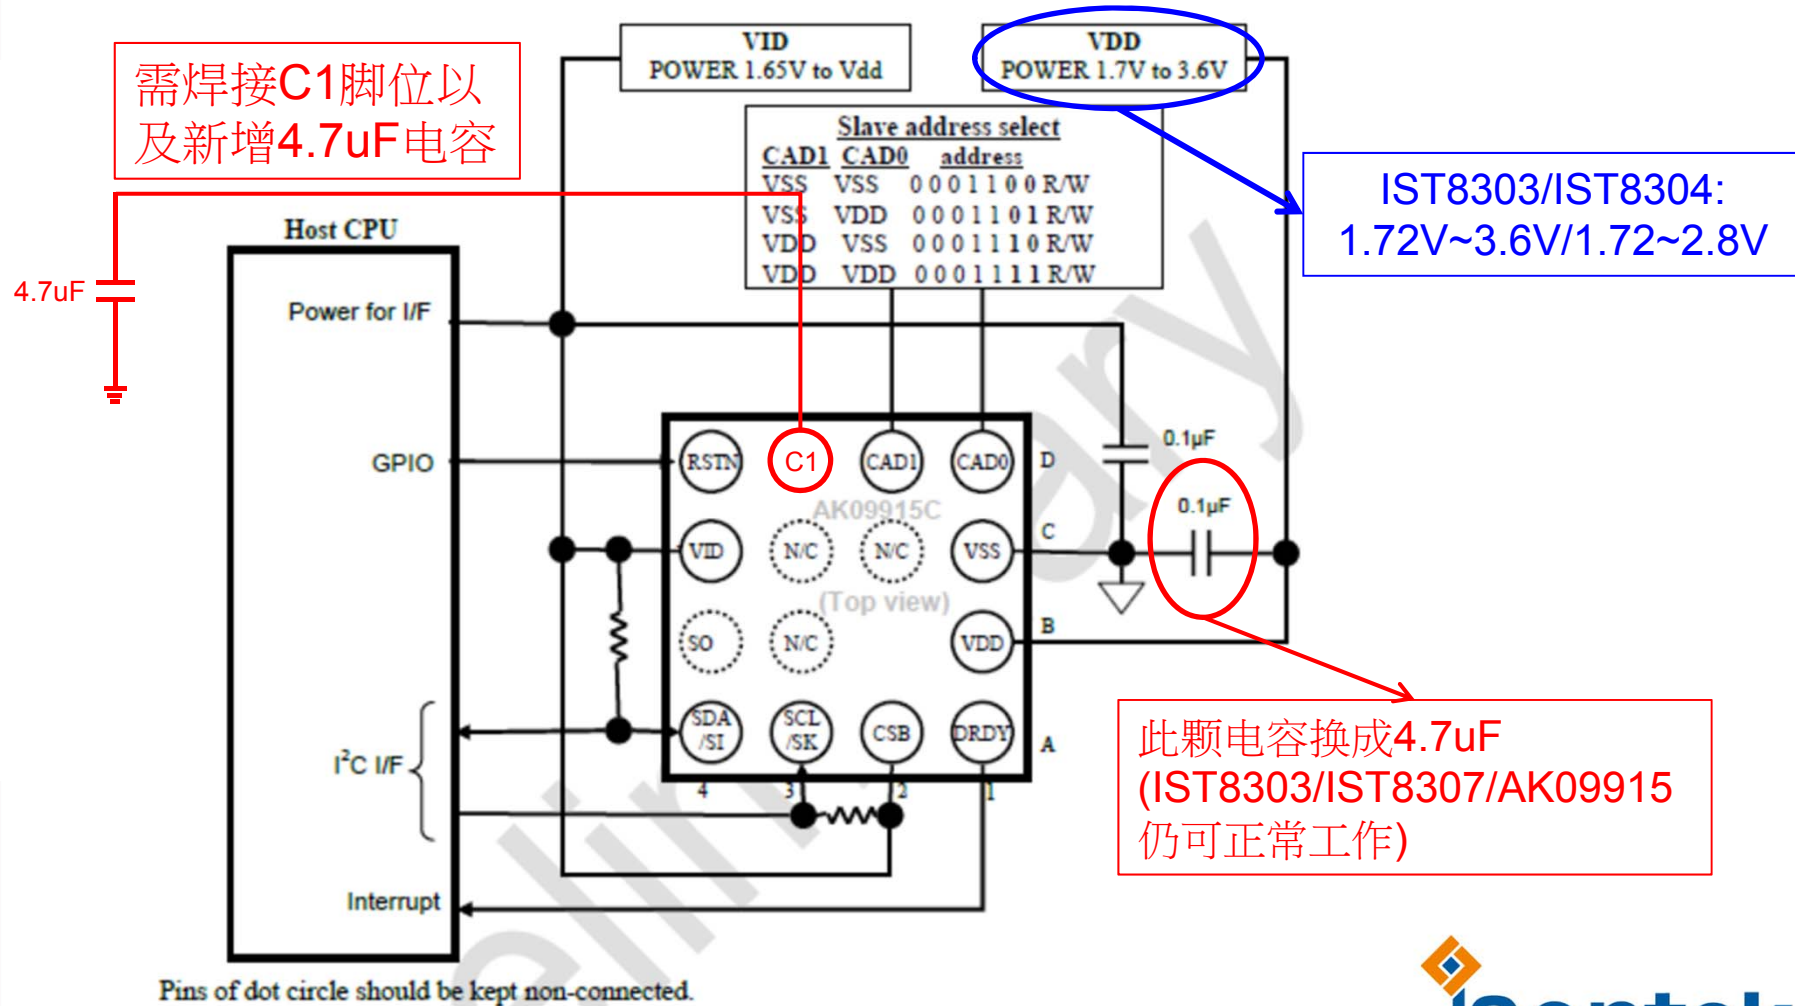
需焊接C1脚位以及新增4.7uF电容

VID
POWER 1.65V to Vdd

VDD
POWER 1.7V to 3.6V

Slave address select

| CAD1 | CAD0 | address |
|---|---|---|
| VSS | VSS | 0 0 0 1 1 0 0 R/W |
| VSS | VDD | 0 0 0 1 1 0 1 R/W |
| VDD | VSS | 0 0 0 1 1 1 0 R/W |
| VDD | VDD | 0 0 0 1 1 1 1 R/W |

IST8303/IST8304:
1.72V~3.6V/1.72~2.8V

Host CPU

4.7uF

Power for I/F

GPIO

$I^2C$ I/F

Interrupt

RSTN C1 CAD1 CAD0 D
AK09915C
VID N/C N/C VSS C
(Top view)
SO N/C VDD B
SDA /SI SCL /SK CSB DRDY A
4 3 2 1

0.1μF

0.1μF

此颗电容换成4.7uF
(IST8303/IST8307/AK09915
仍可正常工作)

Pins of dot circle should be kept non-connected.

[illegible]